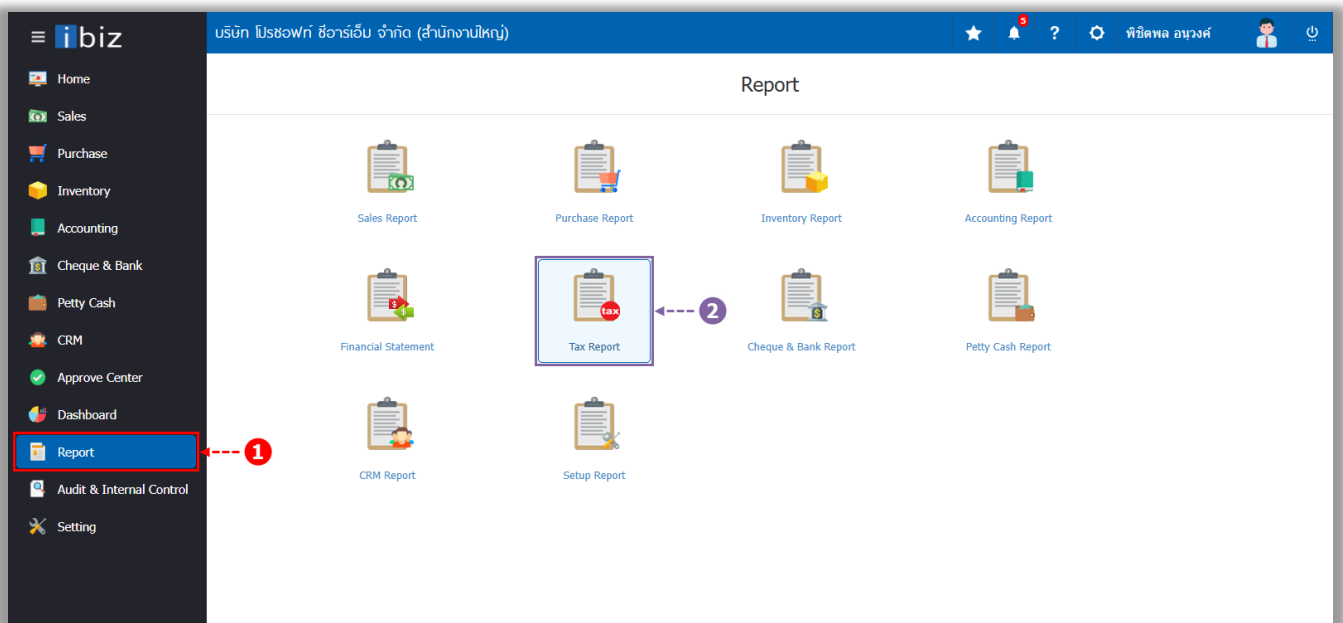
ibiz

บริษัท โปรซอฟท์ ซีอาร์เอ็ม จำกัด (สำนักงานใหญ่)

5

?

พิชิตพล อนุวงศ์

Home
Sales
Purchase
Inventory
Accounting
Cheque & Bank
Petty Cash
CRM
Approve Center
Dashboard
Report
Audit & Internal Control
Setting

1

Report

Sales Report
Purchase Report
Inventory Report
Accounting Report

Financial Statement
tax
Tax Report
2
Cheque & Bank Report
Petty Cash Report

CRM Report
Setup Report